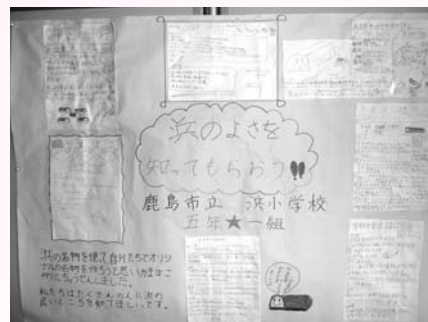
浜のよさを知ってもらおう!!

鹿島市立 浜小学校
五年★一組

浜の名物を使って自分たちでオリジナルの名物を作ろうと思い、1学期はこのポスターをつくりました。

わたしたちはたくさんの人に浜の良いところを知って欲しいです。

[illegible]